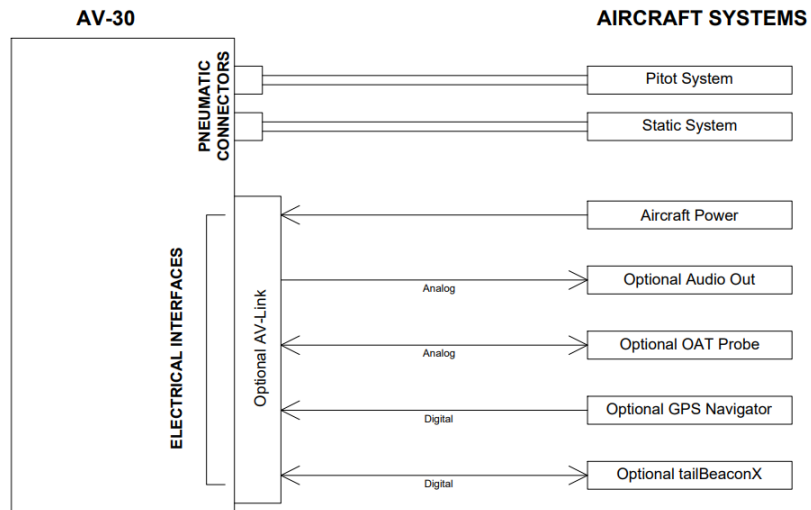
AV-30

AIRCRAFT SYSTEMS

PNEUMATIC CONNECTORS

Pitot System

Static System

ELECTRICAL INTERFACES

Optional AV-Link

Aircraft Power

Analog

Optional Audio Out

Analog

Optional OAT Probe

Digital

Optional GPS Navigator

Digital

Optional tailBeaconX